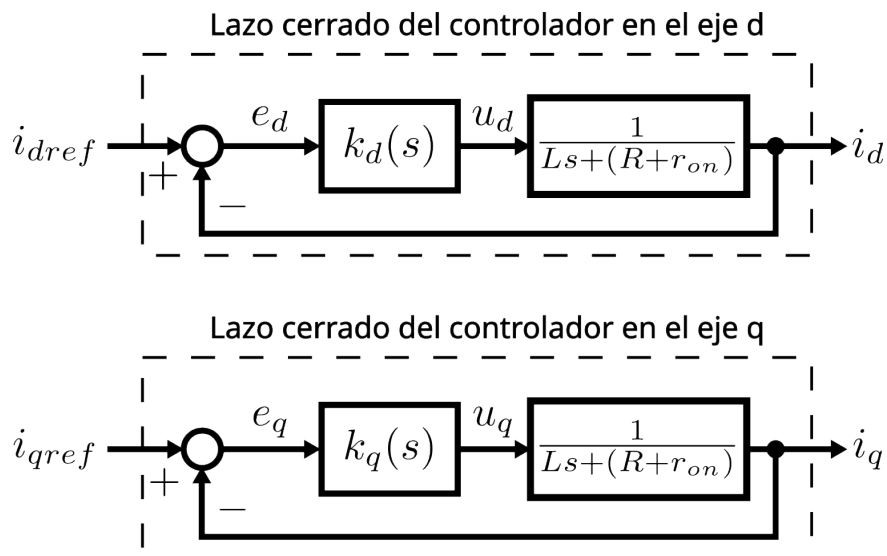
Lazo cerrado del controlador en el eje d

$i_{dref}$ $+$ $-$ $e_d$ $k_d(s)$ $u_d$ $\frac{1}{Ls+(R+r_{on})}$ $i_d$

Lazo cerrado del controlador en el eje q

$i_{qref}$ $+$ $-$ $e_q$ $k_q(s)$ $u_q$ $\frac{1}{Ls+(R+r_{on})}$ $i_q$